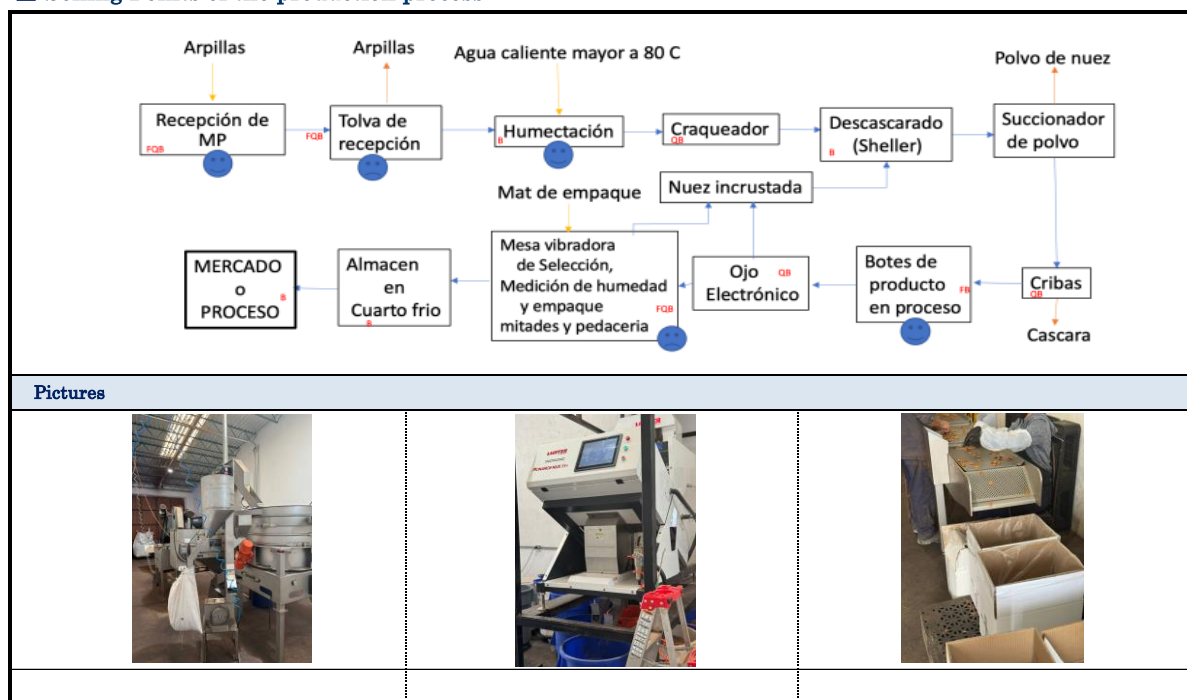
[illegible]

Arpillas

Arpillas

Agua caliente mayor a 80 C

Polvo de nuez

Recepción de MP
FQB

FQB

Tolva de recepción

Humectación
B

Craqueador
QB

Descascarado (Sheller)
B

Succionador de polvo

Mat de empaque

Nuez incrustada

MERCADO o PROCESO
B

Almacen en Cuarto frio
B

Mesa vibradora de Selección, Medición de humedad y empaque mitades y pedaceria
FQB

Ojo Electrónico
QB

Botes de producto en proceso
FB

Cribas
QB

Cascara

Pictures